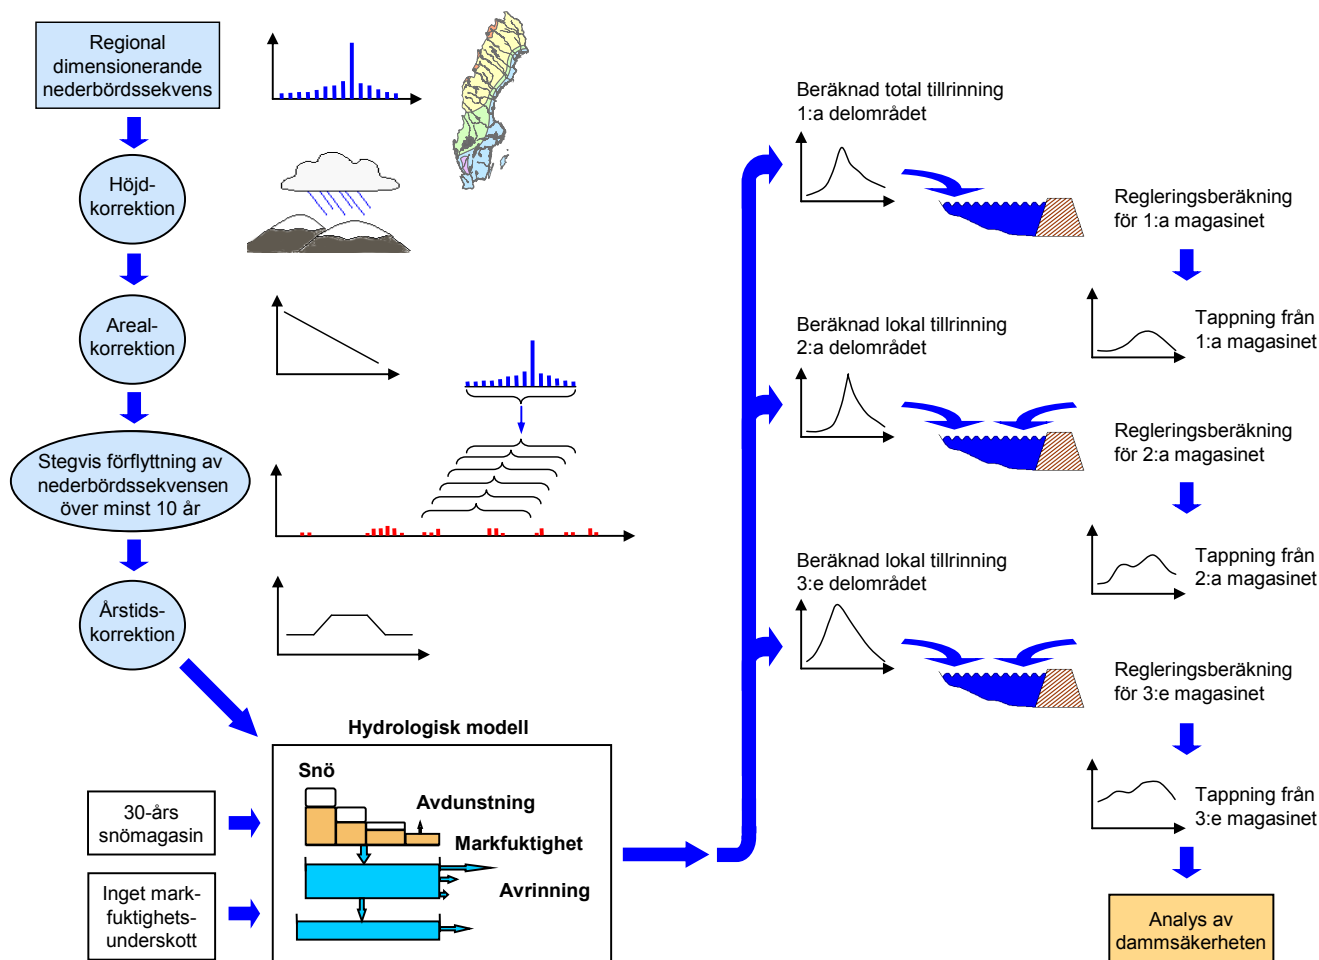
Regional dimensionerande nederbördssekvens

Höjd-korrektion

Areal-korrektion

Stegvis förflyttning av nederbördssekvensen över minst 10 år

Årstids-korrektion

Hydrologisk modell

Snö

Avdunstning

Markfuktighet

Avrinning

30-års snömagasin

Inget mark-fuktighets-underskott

Beräknad total tillrinning 1:a delområdet

Regleringsberäkning för 1:a magasinet

Tappning från 1:a magasinet

Beräknad lokal tillrinning 2:a delområdet

Regleringsberäkning för 2:a magasinet

Tappning från 2:a magasinet

Beräknad lokal tillrinning 3:e delområdet

Regleringsberäkning för 3:e magasinet

Tappning från 3:e magasinet

Analys av dammsäkerheten